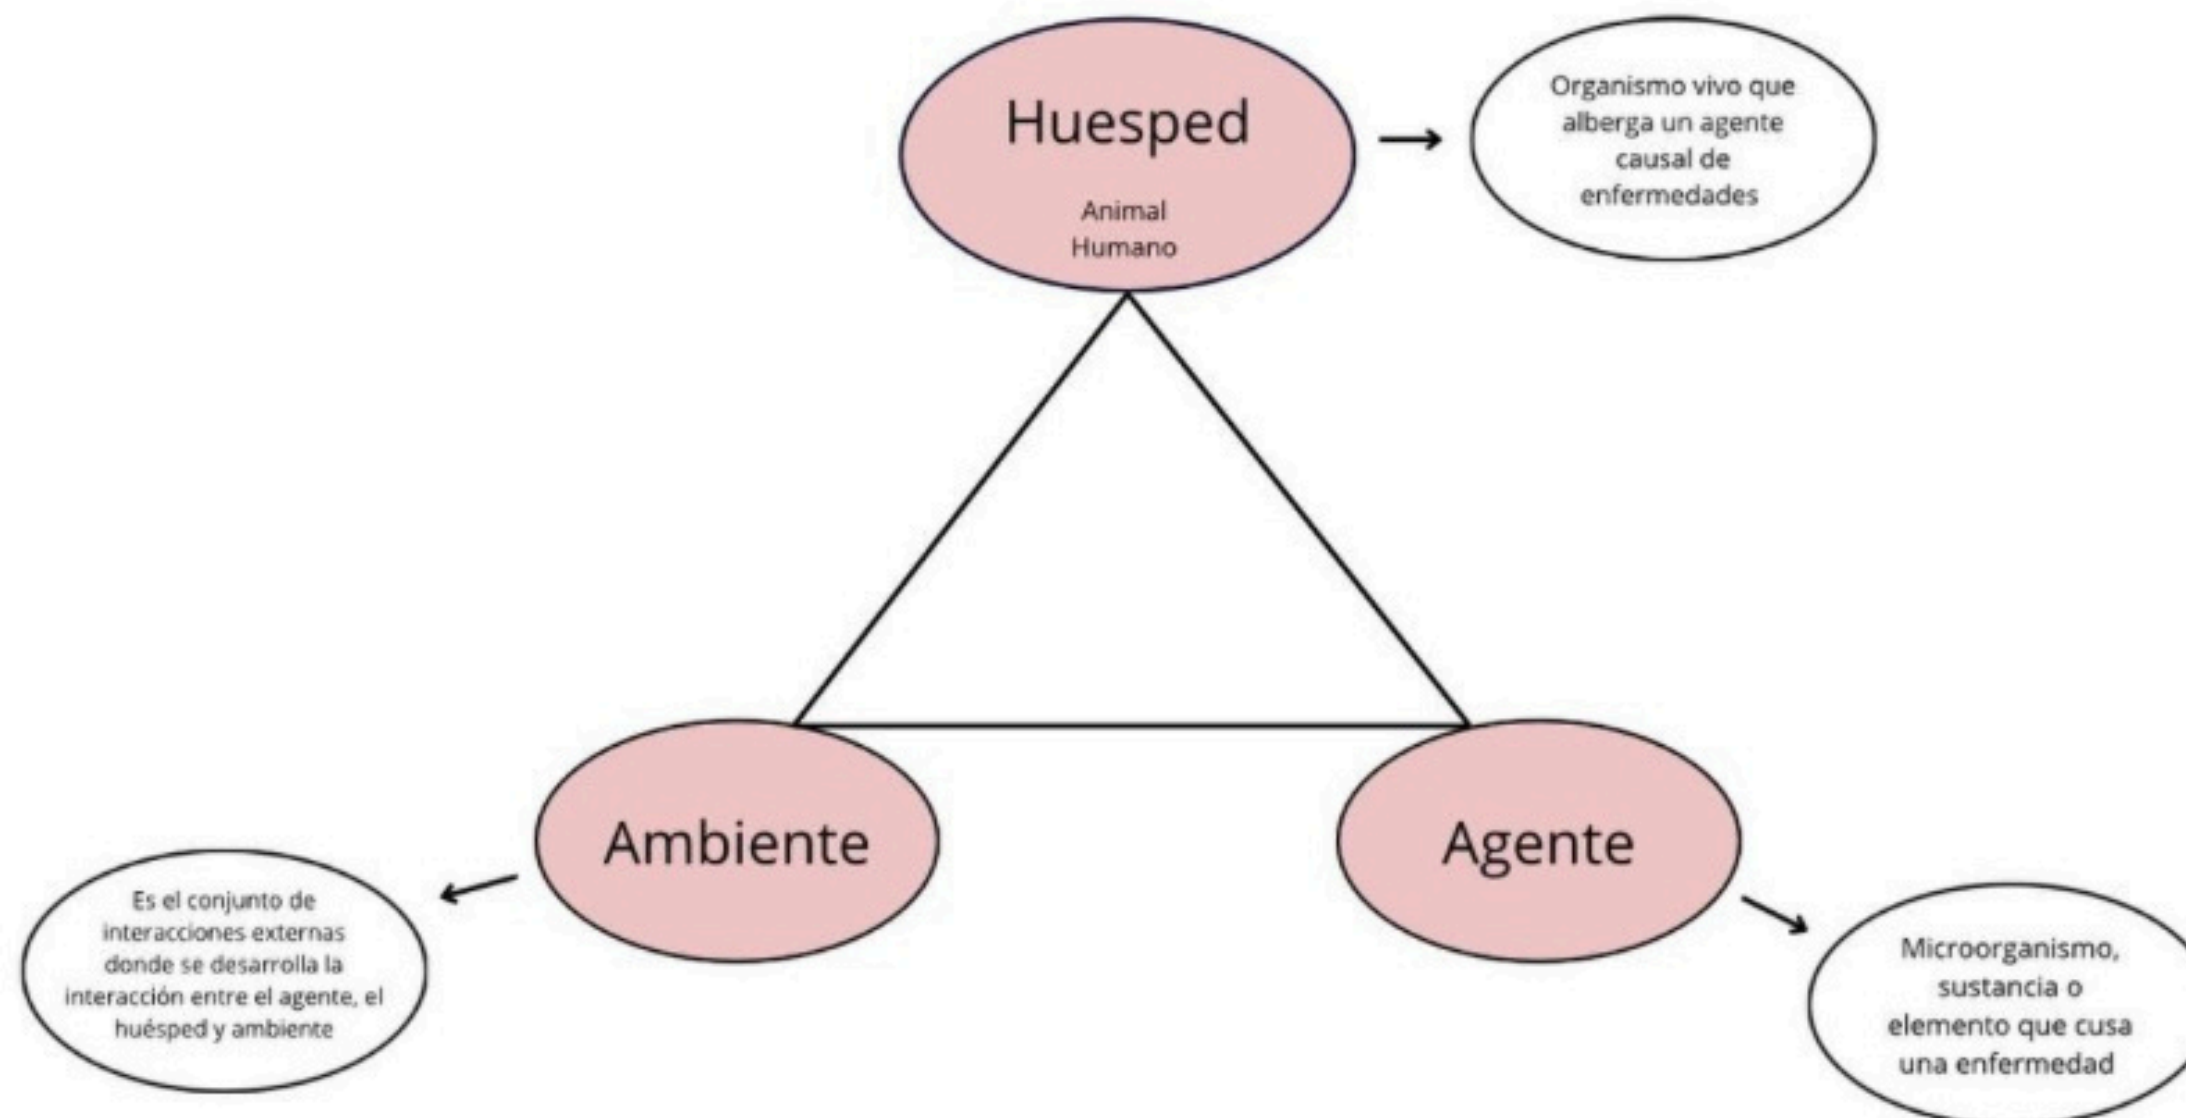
Huesped

Animal
Humano

Organismo vivo que alberga un agente causal de enfermedades

Ambiente

Es el conjunto de interacciones externas donde se desarrolla la interacción entre el agente, el huésped y ambiente

Agente

Microorganismo, sustancia o elemento que cusa una enfermedad